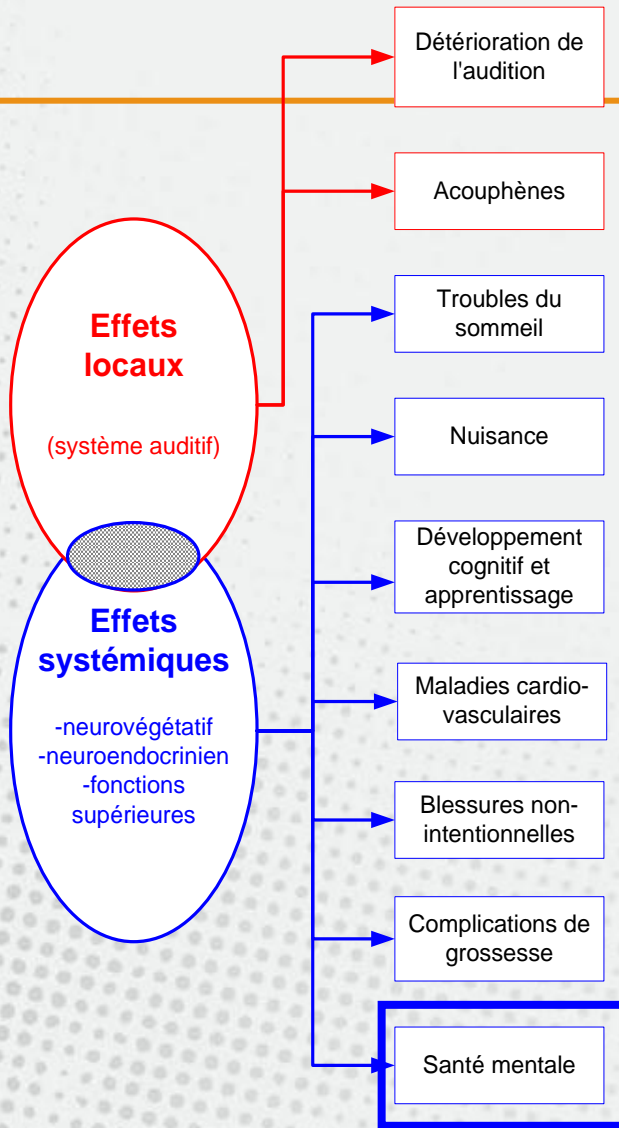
Effets locaux

(système auditif)

Effets systémiques

-neurovégétatif
-neuroendocrinien
-fonctions supérieures

Détérioration de l'audition

Acouphènes

Troubles du sommeil

Nuisance

Développement cognitif et apprentissage

Maladies cardio-vasculaires

Blessures non-intentionnelles

Complications de grossesse

Santé mentale